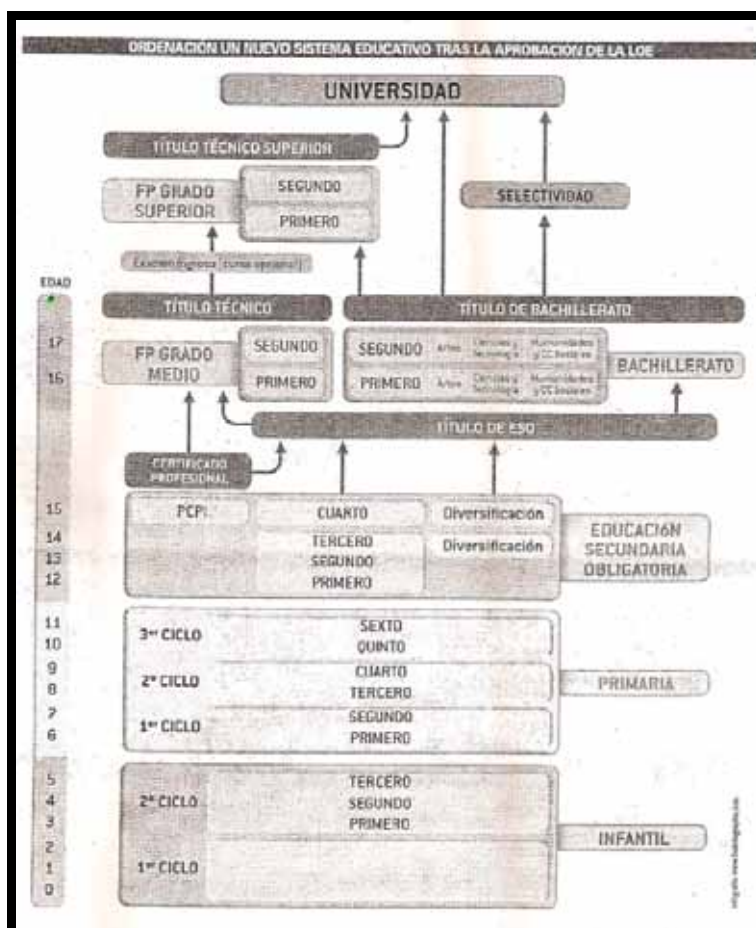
ORDENACIÓN UN NUEVO SISTEMA EDUCATIVO TRAS LA APROBACIÓN DE LA LOE

UNIVERSIDAD

TÍTULO TÉCNICO SUPERIOR

FP GRADO SUPERIOR

SEGUNDO

PRIMERO

SELECTIVIDAD

Examen (ingreso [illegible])

EDAD

TÍTULO TÉCNICO

TÍTULO DE BACHILLERATO

17

16

FP GRADO MEDIO

SEGUNDO

PRIMERO

SEGUNDO Artes Ciencias y tecnología Humanidades y CC Sociales

PRIMERO Artes Ciencias y tecnología Humanidades y CC Sociales

BACHILLERATO

TÍTULO DE ESO

CERTIFICADO PROFESIONAL

15

14

13

12

PCPI

CUARTO

Diversificación

TERCERO

Diversificación

SEGUNDO

PRIMERO

EDUCACIÓN SECUNDARIA OBLIGATORIA

11

10

3er CICLO

SEXTO

QUINTO

9

8

2º CICLO

CUARTO

TERCERO

PRIMARIA

7

6

1er CICLO

SEGUNDO

PRIMERO

5

4

3

2º CICLO

TERCERO

SEGUNDO

PRIMERO

2

1

0

1er CICLO

INFANTIL

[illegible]